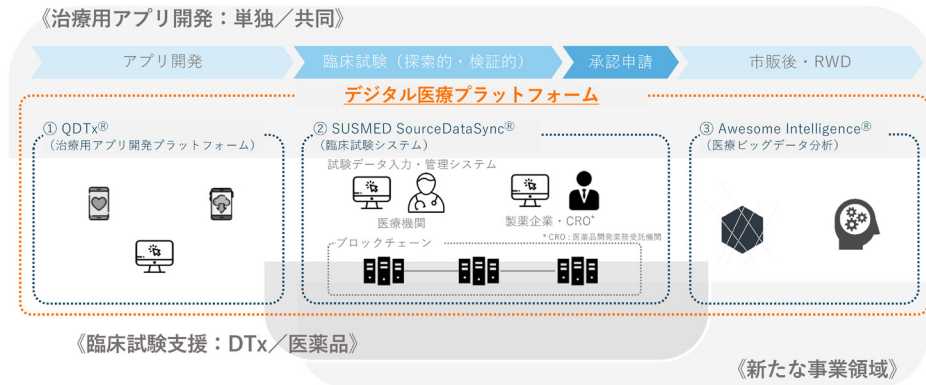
《治療用アプリ開発：単独／共同》

アプリ開発

臨床試験（探索的・検証的）

承認申請

市販後・RWD

デジタル医療プラットフォーム

① QDTx®
（治療用アプリ開発プラットフォーム）

② SUSMED SourceDataSync®
（臨床試験システム）

試験データ入力・管理システム

医療機関

製薬企業・CRO*

* CRO：医薬品開発業務受託機関

ブロックチェーン

③ Awesome Intelligence®
（医療ビッグデータ分析）

《臨床試験支援：DTx／医薬品》

《新たな事業領域》